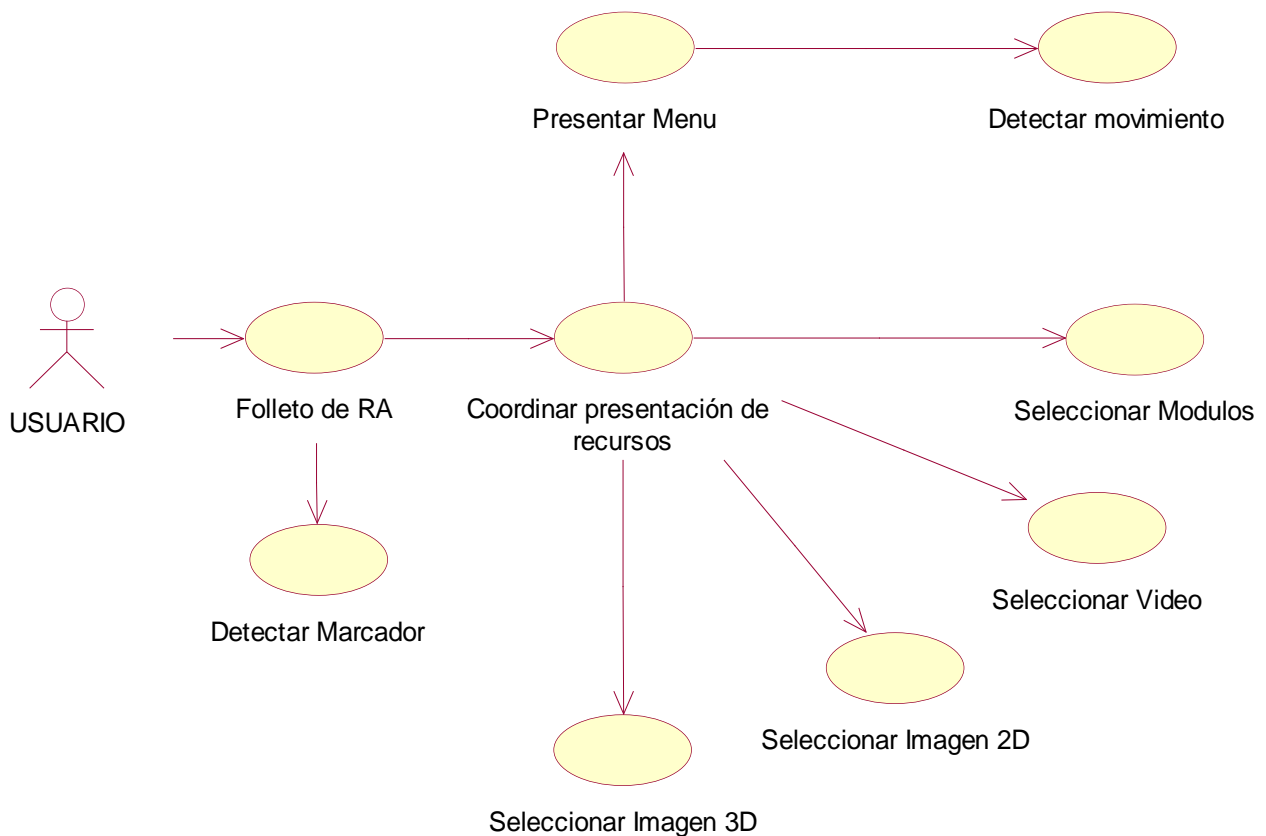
Presentar Menu

Detectar movimiento

USUARIO

Folleto de RA

Coordinar presentación de recursos

Seleccionar Modulos

Detectar Marcador

Seleccionar Video

Seleccionar Imagen 2D

Seleccionar Imagen 3D